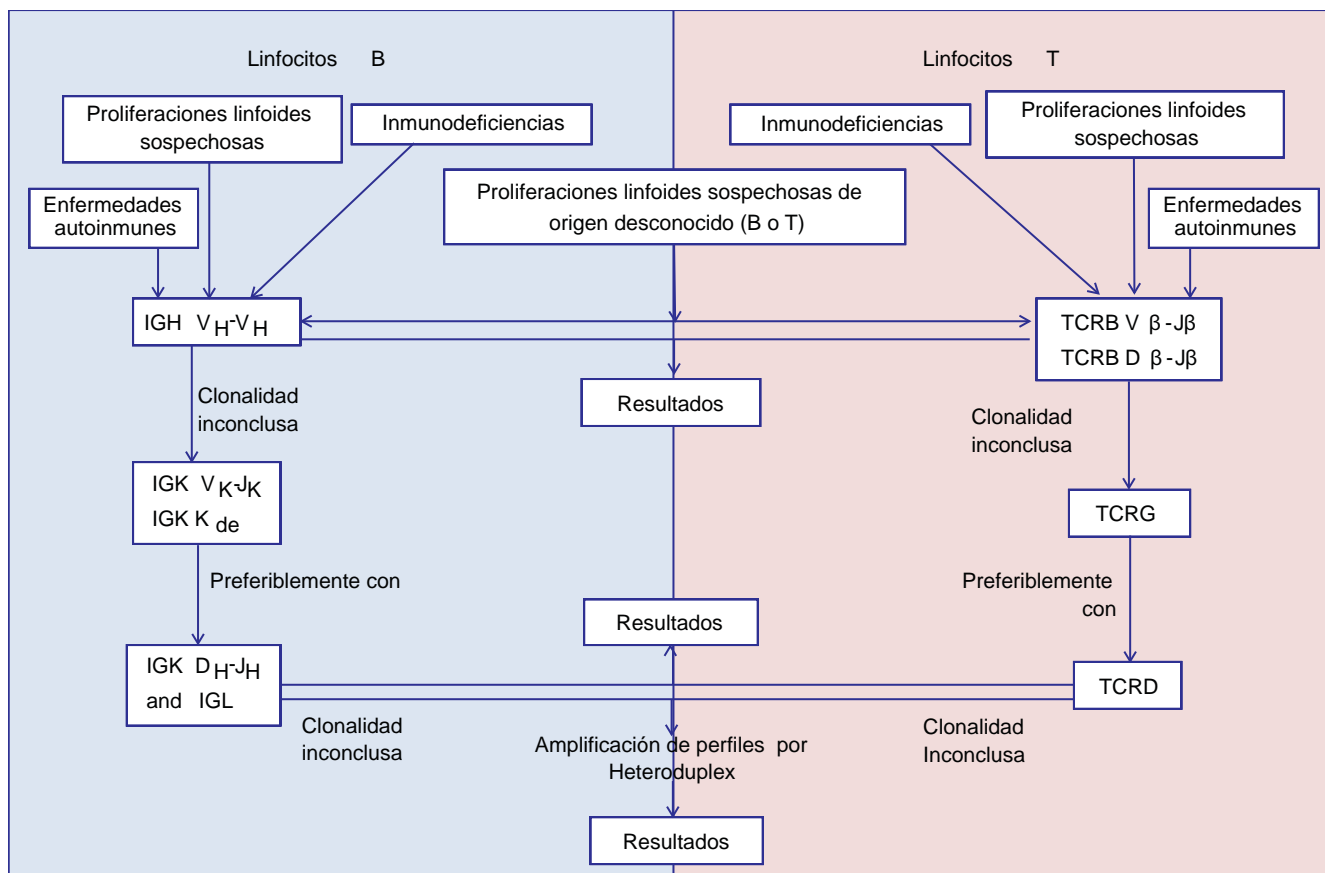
Linfocitos B

Linfocitos T

Proliferaciones linfoides sospechosas

Inmunodeficiencias

Inmunodeficiencias

Proliferaciones linfoides sospechosas

Enfermedades autoinmunes

Proliferaciones linfoides sospechosas de origen desconocido (B o T)

Enfermedades autoinmunes

IGH $V_H$-$V_H$

TCRB V $\beta$-J$\beta$
TCRB D $\beta$-J$\beta$

Clonalidad inconclusa

Resultados

Clonalidad inconclusa

IGK $V_K$-$J_K$
IGK $K_{de}$

TCRG

Preferiblemente con

Preferiblemente con

Resultados

IGK $D_H$-$J_H$
and IGL

TCRD

Clonalidad inconclusa

Amplificación de perfiles por Heteroduplex

Clonalidad Inconclusa

Resultados